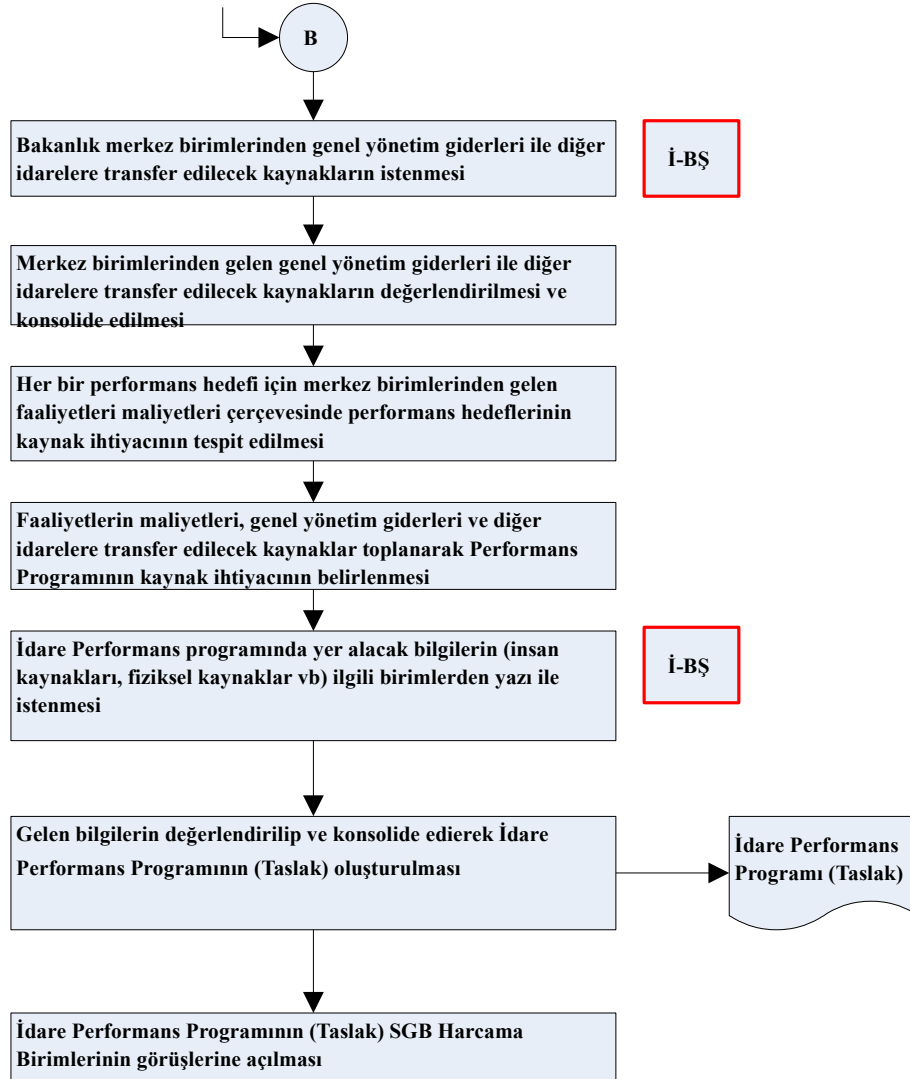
B

Bakanlık merkez birimlerinden genel yönetim giderleri ile diğer idarelere transfer edilecek kaynakların istenmesi

İ-BŞ

Merkez birimlerinden gelen genel yönetim giderleri ile diğer idarelere transfer edilecek kaynakların değerlendirilmesi ve konsolide edilmesi

Her bir performans hedefi için merkez birimlerinden gelen faaliyetleri maliyetleri çerçevesinde performans hedeflerinin kaynak ihtiyacının tespit edilmesi

Faaliyetlerin maliyetleri, genel yönetim giderleri ve diğer idarelere transfer edilecek kaynaklar toplanarak Performans Programının kaynak ihtiyacının belirlenmesi

İdare Performans programında yer alacak bilgilerin (insan kaynakları, fiziksel kaynaklar vb) ilgili birimlerden yazı ile istenmesi

İ-BŞ

Gelen bilgilerin değerlendirilip ve konsolide edierek İdare Performans Programının (Taslak) oluşturulması

İdare Performans Programı (Taslak)

İdare Performans Programının (Taslak) SGB Harcama Birimlerinin görüşlerine açılması